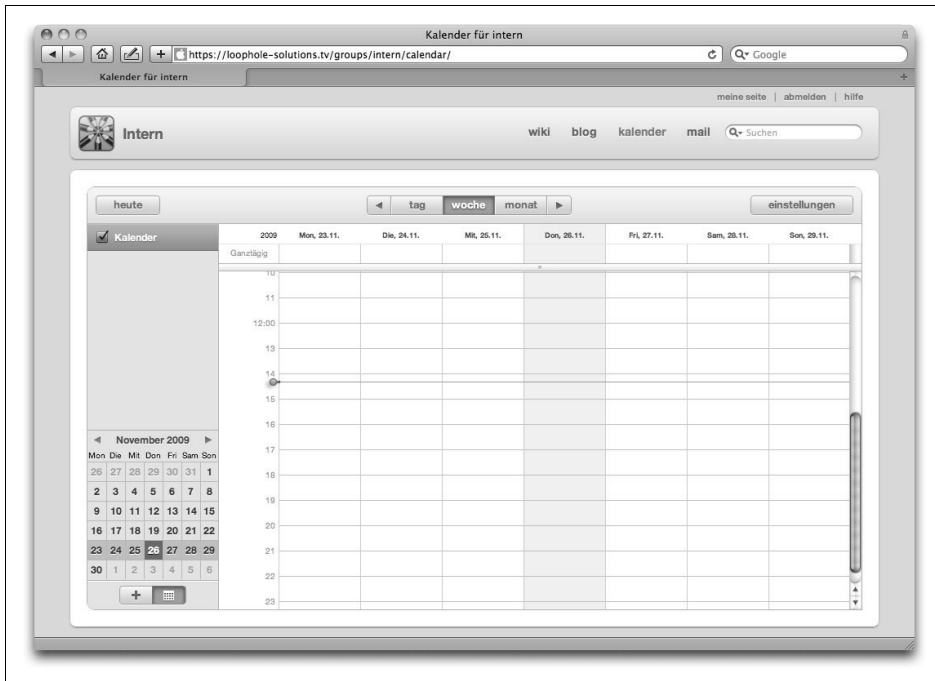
Kalender für intern

https://loophole-solutions.tv/groups/intern/calendar/

Google

Kalender für intern

meine seite | abmelden | hilfe

Intern

wiki blog kalender mail Suchen

heute

tag woche monat

einstellungen

Kalender

| 2009 | Mon, 23.11. | Die, 24.11. | Mit, 25.11. | Don, 26.11. | Fri, 27.11. | Sam, 28.11. | Son, 29.11. |
|---|---|---|---|---|---|---|---|
| Ganztägig | | | | | | | |

10
11
12:00
13
14
15
16
17
18
19
20
21
22
23

November 2009

| Mon | Die | Mit | Don | Fri | Sam | Son |
|---|---|---|---|---|---|---|
| 26 | 27 | 28 | 29 | 30 | 31 | 1 |
| 2 | 3 | 4 | 5 | 6 | 7 | 8 |
| 9 | 10 | 11 | 12 | 13 | 14 | 15 |
| 16 | 17 | 18 | 19 | 20 | 21 | 22 |
| 23 | 24 | 25 | 26 | 27 | 28 | 29 |
| 30 | 1 | 2 | 3 | 4 | 5 | 6 |

+